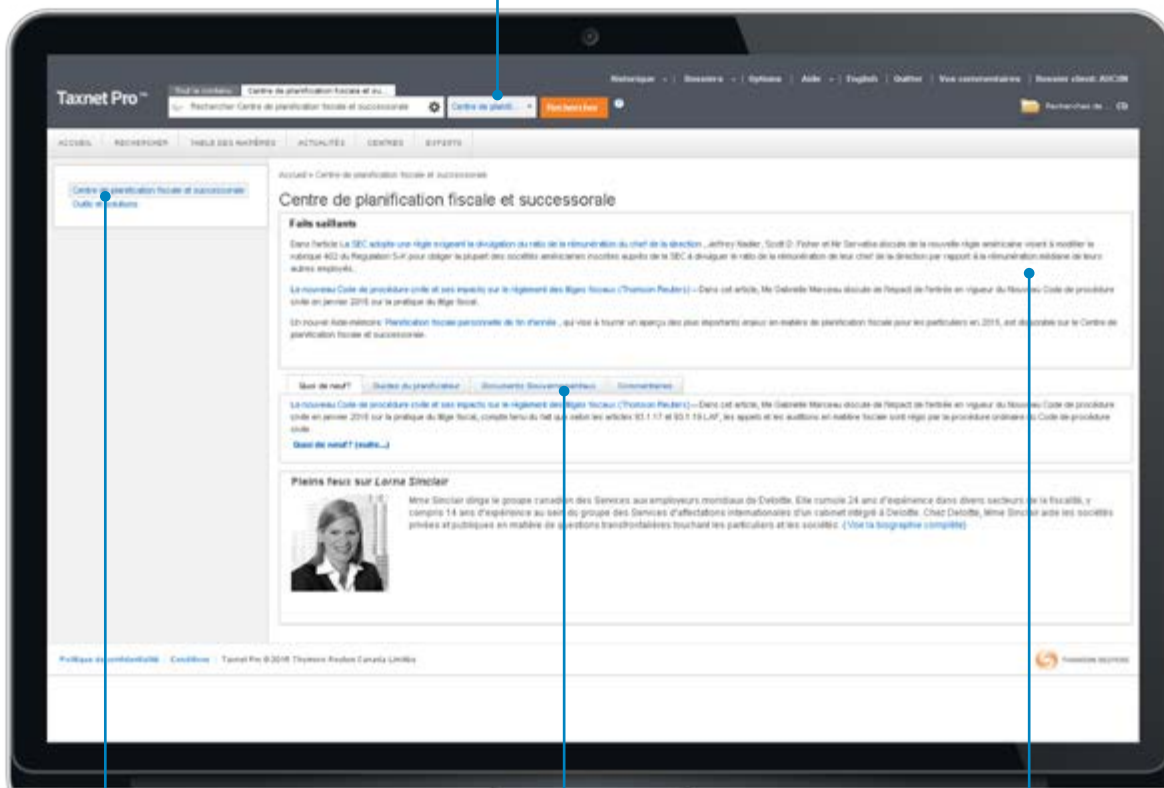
Taxnet Pro™

Tout le contenu | Centre de planification fiscale et su...

Rechercher Centre de planification fiscale et successorale

Centre de planifi...

Rechercher

Historique | Dossiers | Options | Aide | English | Quitter | Vos commentaires | Dossier client: AUCUN

Recherches de...

ACCUEIL | RECHERCHER | TABLE DES MATIÈRES | ACTUALITÉS | CENTRES | EXPERTS

Centre de planification fiscale et successorale
Outils et solutions

Accueil » Centre de planification fiscale et successorale

Centre de planification fiscale et successorale

Faits saillants

Dans l'article La SEC adopte une règle exigeant la divulgation du ratio de la rémunération du chef de la direction, Jeffrey Nadler, Scott D. Fisher et M. Servatius discute de la nouvelle règle américaine visant à modifier la rubrique 402 du Regulation S-K pour obliger la plupart des sociétés américaines inscrites auprès de la SEC à divulguer le ratio de la rémunération de leur chef de la direction par rapport à la rémunération médiane de leurs autres employés.

Le nouveau Code de procédure civile et ses impacts sur le règlement des litiges fiscaux (Thomson Reuters) – Dans cet article, Me Gabrielle Marceau discute de l'impact de l'entrée en vigueur du Nouveau Code de procédure civile en janvier 2016 sur la pratique du litige fiscal.

Un nouvel Aide-mémoire: Planification fiscale personnelle de fin d'année, qui vise à fournir un aperçu des plus importants enjeux en matière de planification fiscale pour les particuliers en 2015, est disponible sur le Centre de planification fiscale et successorale.

Quoi de neuf? | Guides du planificateur | Documents Gouvernementaux | Commentaires

Le nouveau Code de procédure civile et ses impacts sur le règlement des litiges fiscaux (Thomson Reuters) – Dans cet article, Me Gabrielle Marceau discute de l'impact de l'entrée en vigueur du Nouveau Code de procédure civile en janvier 2016 sur la pratique du litige fiscal, compte tenu du fait que selon les articles 93.1.17 et 93.1.18 LAF, les appels et les auditions en matière fiscale sont régis par la procédure ordinaire du Code de procédure civile.

Quoi de neuf? (suite...)

Pleins feux sur Lorna Sinclair

Mme Sinclair dirige le groupe canadien des Services aux employeurs mondiaux de Deloitte. Elle cumule 24 ans d'expérience dans divers secteurs de la fiscalité, y compris 14 ans d'expérience au sein du groupe des Services d'affectations internationales d'un cabinet intégré à Deloitte. Chez Deloitte, Mme Sinclair aide les sociétés privées et publiques en matière de questions transfrontalières touchant les particuliers et les sociétés. (Voir la biographie complète)

Politique de confidentialité | Conditions | Taxnet Pro ©2016 Thomson Reuters Canada Limitée

THOMSON REUTERS